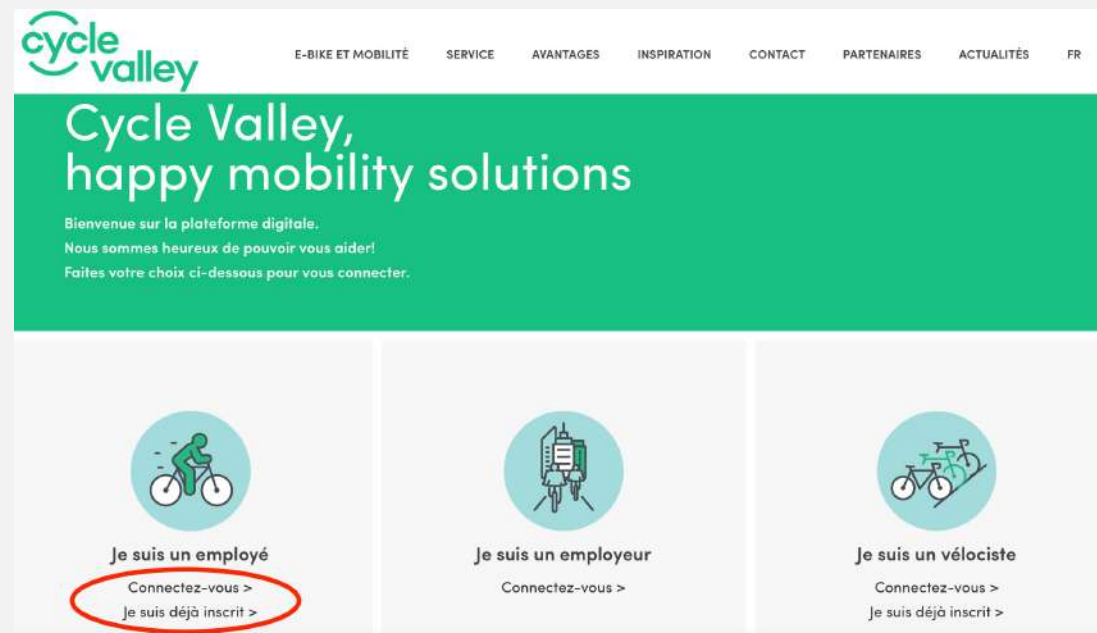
cycle valley

E-BIKE ET MOBILITÉ SERVICE AVANTAGES INSPIRATION CONTACT PARTENAIRES ACTUALITÉS FR

Cycle Valley, happy mobility solutions

Bienvenue sur la plateforme digitale.
Nous sommes heureux de pouvoir vous aider!
Faites votre choix ci-dessous pour vous connecter.

Je suis un employé
Connectez-vous >
Je suis déjà inscrit >

Je suis un employeur
Connectez-vous >

Je suis un vélociste
Connectez-vous >
Je suis déjà inscrit >